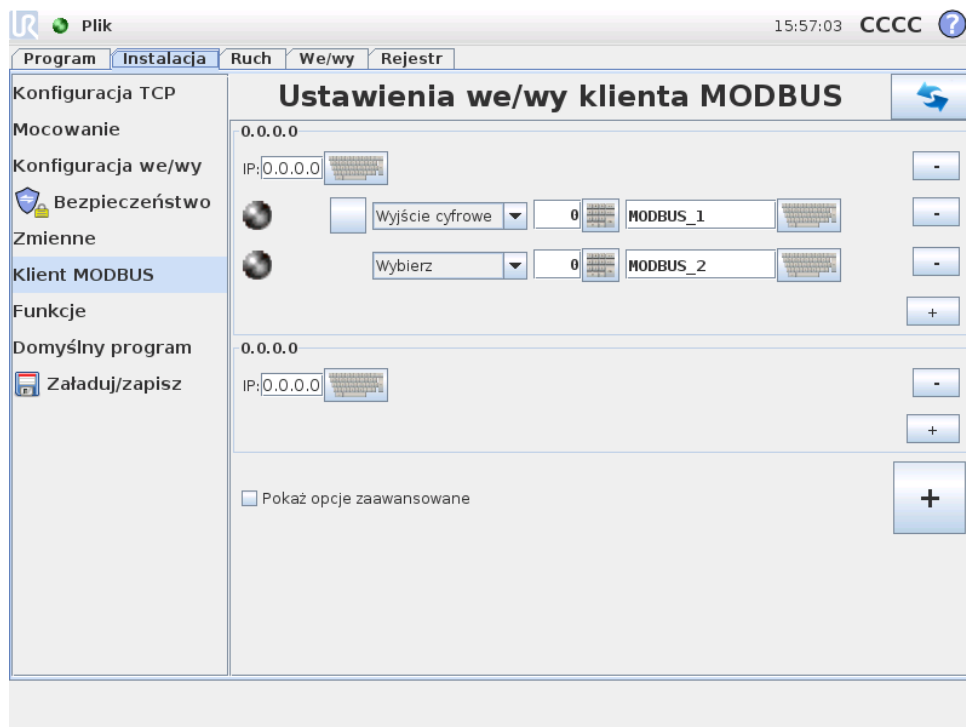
Plik

15:57:03 CCCC ?

Program | Instalacja | Ruch | We/wy | Rejestr

Konfiguracja TCP
Mocowanie
Konfiguracja we/wy
Bezpieczeństwo
Zmienne
Klient MODBUS
Funkcje
Domyślny program
Załaduj/zapisz

Ustawienia we/wy klienta MODBUS

0.0.0.0

IP: 0.0.0.0

-

Wyjście cyfrowe 0 MODBUS_1 -

Wybierz 0 MODBUS_2 -

+

0.0.0.0

IP: 0.0.0.0

-

+

Pokaż opcje zaawansowane

+